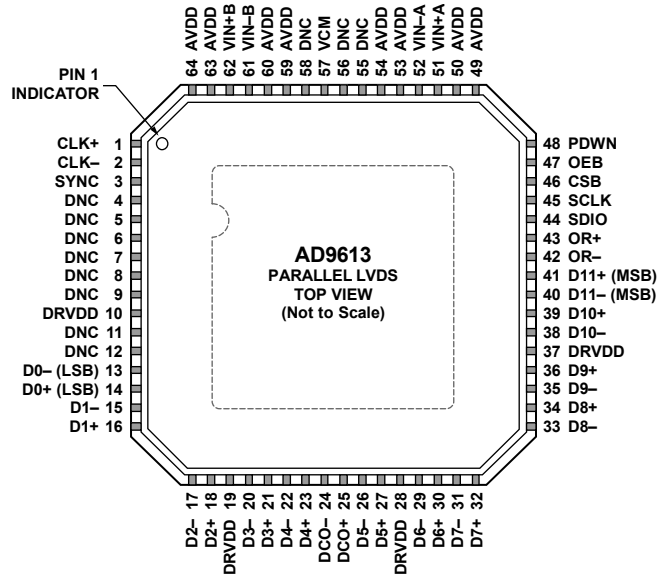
64 AVDD
63 AVDD
62 VIN+B
61 VIN–B
60 AVDD
59 AVDD
58 DNC
57 VCM
56 DNC
55 DNC
54 AVDD
53 AVDD
52 VIN–A
51 VIN+A
50 AVDD
49 AVDD

PIN 1 INDICATOR

CLK+ 1
CLK– 2
SYNC 3
DNC 4
DNC 5
DNC 6
DNC 7
DNC 8
DNC 9
DRVDD 10
DNC 11
DNC 12
D0– (LSB) 13
D0+ (LSB) 14
D1– 15
D1+ 16

AD9613
PARALLEL LVDS
TOP VIEW
(Not to Scale)

48 PDWN
47 OEB
46 CSB
45 SCLK
44 SDIO
43 OR+
42 OR–
41 D11+ (MSB)
40 D11– (MSB)
39 D10+
38 D10–
37 DRVDD
36 D9+
35 D9–
34 D8+
33 D8–

D2– 17
D2+ 18
DRVDD 19
D3– 20
D3+ 21
D4– 22
D4+ 23
DCO– 24
DCO+ 25
D5– 26
D5+ 27
DRVDD 28
D6– 29
D6+ 30
D7– 31
D7+ 32